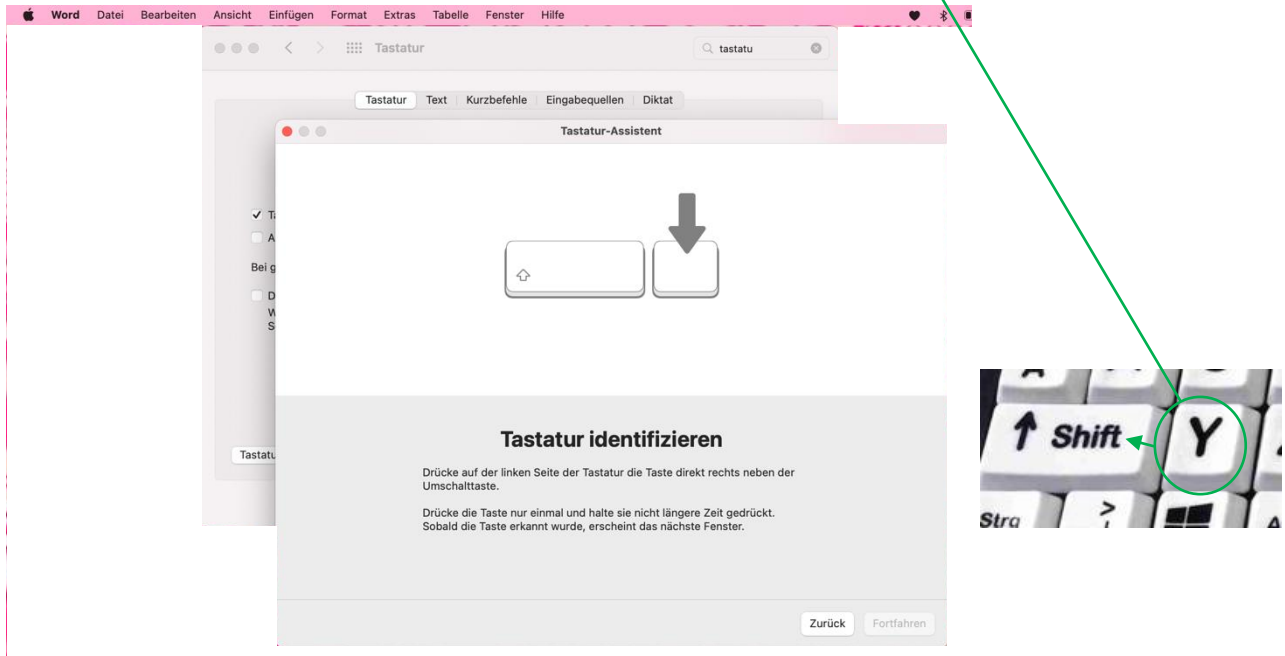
Word Datei Bearbeiten Ansicht Einfügen Format Extras Tabelle Fenster Hilfe

Tastatur

tastatu

Tastatur Text Kurzbefehle Eingabequellen Diktat

✓ T

A

Bei g

D
W
S

Tastatu

Tastatur-Assistent

⇧

Tastatur identifizieren

Drücke auf der linken Seite der Tastatur die Taste direkt rechts neben der Umschalttaste.

Drücke die Taste nur einmal und halte sie nicht längere Zeit gedrückt. Sobald die Taste erkannt wurde, erscheint das nächste Fenster.

Zurück Fortfahren

↑ Shift

Y

Strg

>
<